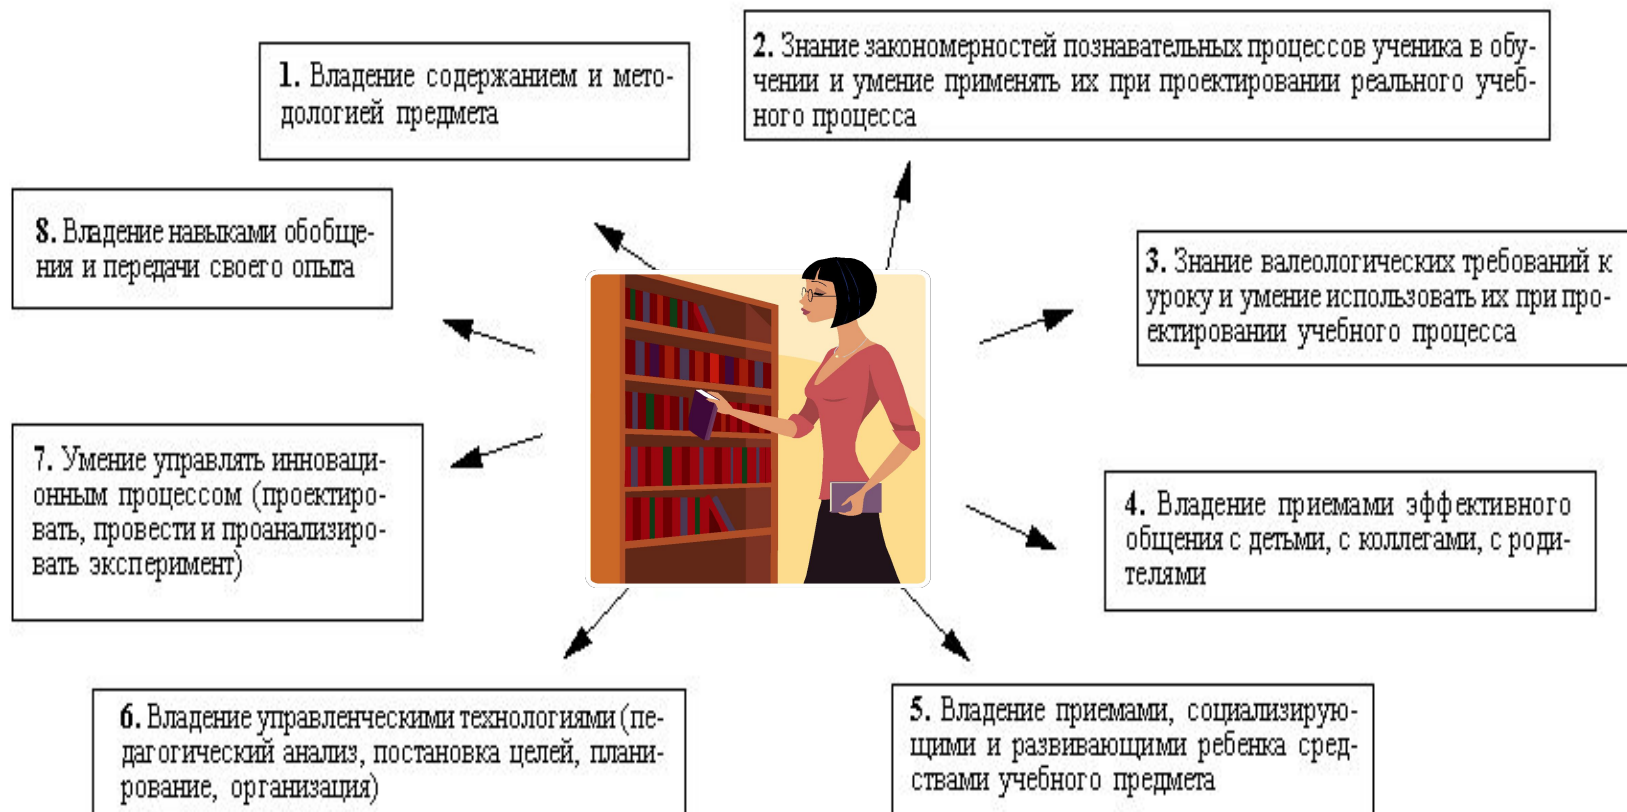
1. Владение содержанием и методологией предмета

2. Знание закономерностей познавательных процессов ученика в обучении и умение применять их при проектировании реального учебного процесса

3. Знание валеологических требований к уроку и умение использовать их при проектировании учебного процесса

4. Владение приемами эффективного общения с детьми, с коллегами, с родителями

5. Владение приемами, социализирующими и развивающими ребенка средствами учебного предмета

6. Владение управленческими технологиями (педагогический анализ, постановка целей, планирование, организация)

7. Умение управлять инновационным процессом (проектировать, провести и проанализировать эксперимент)

8. Владение навыками обобщения и передачи своего опыта